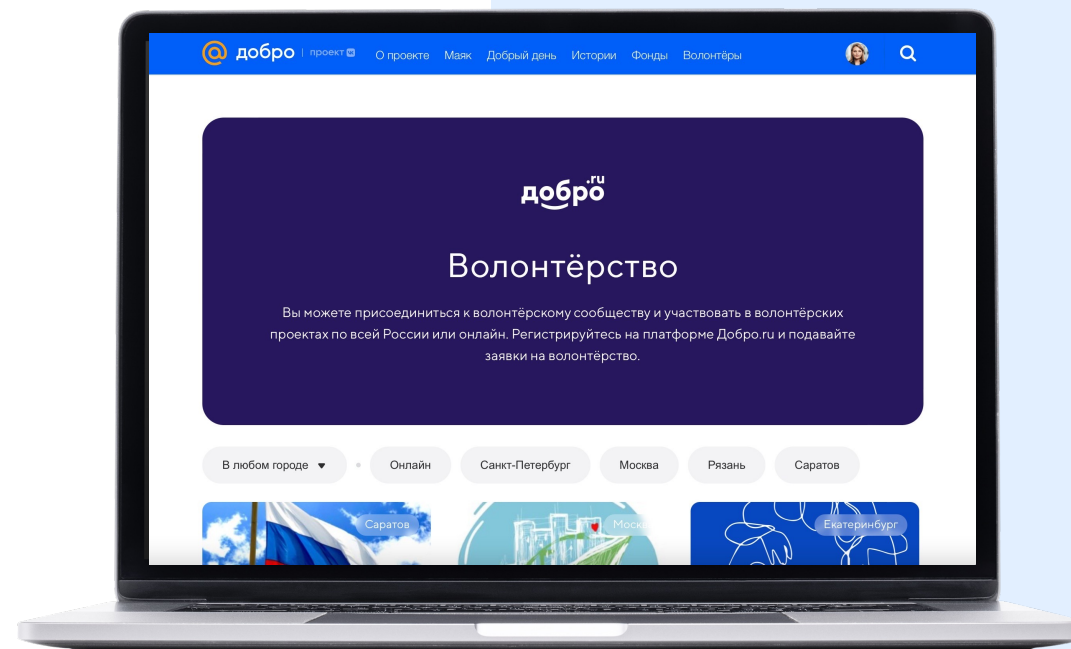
@ добро | проект

О проекте Маяк Добрый день Истории Фонды Волонтёры

добро.ru

Волонтёрство

Вы можете присоединиться к волонтёрскому сообществу и участвовать в волонтёрских проектах по всей России или онлайн. Регистрируйтесь на платформе Добро.ru и подавайте заявки на волонтёрство.

В любом городе

Онлайн

Санкт-Петербург

Москва

Рязань

Саратов

Саратов

Моск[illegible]

Екатеринбург